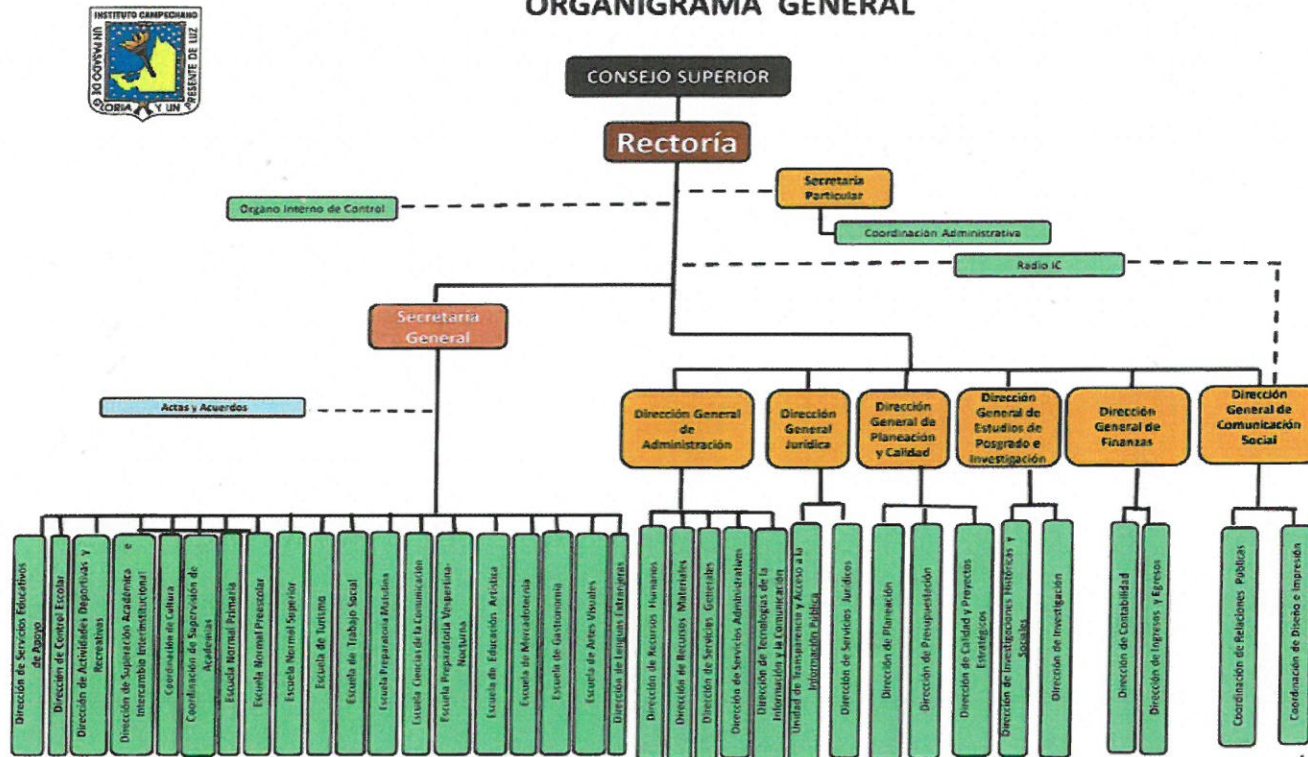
ORGANIGRAMA GENERAL

INSTITUTO CAMPECHANO
UN PASADO DE GLORIA Y UN PRESENTE DE LUZ

CONSEJO SUPERIOR

Rectoría

Secretaría Particular

Órgano Interno de Control

Coordinación Administrativa

Radio IC

Secretaría General

Actas y Acuerdos

Dirección General de Administración

Dirección General Jurídica

Dirección General de Planeación y Calidad

Dirección General de Estudios de Posgrado e Investigación

Dirección General de Finanzas

Dirección General de Comunicación Social

Dirección de Servicios Educativos de Apoyo

Dirección de Control Escolar

Dirección de Actividades Deportivas y Recreativas

Dirección de Superación Académica e Intercambio Interinstitucional

Coordinación de Cultura

Coordinación de Supervisión de Academias

Escuela Normal Primaria

Escuela Normal Preescolar

Escuela Normal Superior

Escuela de Turismo

Escuela de Trabajo Social

Escuela Preparatoria Matutina

Escuela Ciencias de la Comunicación

Escuela Preparatoria Vespertina-Nocturna

Escuela de Educación Artística

Escuela de Mercadotecnia

Escuela de Gastronomía

Escuela de Artes Visuales

Dirección de Lenguas Extranjeras

Dirección de Recursos Humanos

Dirección de Recursos Materiales

Dirección de Servicios Generales

Dirección de Servicios Administrativos

Dirección de Tecnologías de la Información y la Comunicación

Unidad de Transparencia y Acceso a la Información Pública

Dirección de Servicios Jurídicos

Dirección de Planeación

Dirección de Presupuestación

Dirección de Calidad y Proyectos Estratégicos

Dirección de Investigaciones Históricas y Sociales

Dirección de Investigación

Dirección de Contabilidad

Dirección de Ingresos y Egresos

Coordinación de Relaciones Públicas

Coordinación de Diseño e Impresión